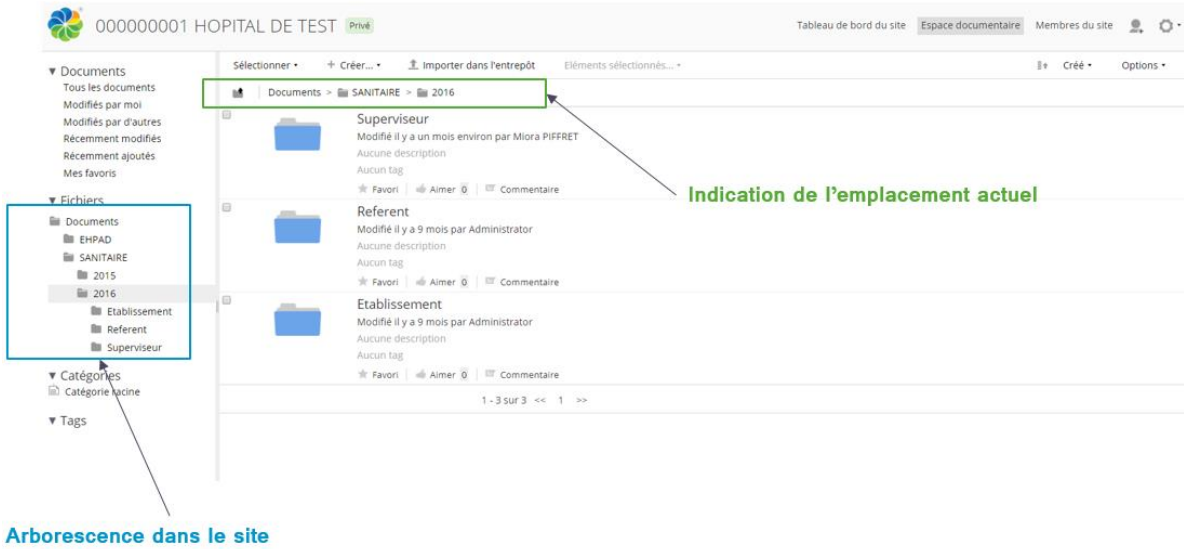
000000001 HOPITAL DE TEST Privé

Tableau de bord du site Espace documentaire Membres du site

▼ Documents
Tous les documents
Modifiés par moi
Modifiés par d'autres
Récemment modifiés
Récemment ajoutés
Mes favoris

▼ Fichiers
Documents
EHPAD
SANITAIRE
2015
2016
Etablissement
Referent
Superviseur

▼ Catégories
Catégorie racine

▼ Tags

Sélectionner ▾ + Créer... ▾ Importer dans l'entrepôt Eléments sélectionnés... ▾ Créé ▾ Options ▾

Documents > SANITAIRE > 2016

Superviseur
Modifié il y a un mois environ par Miora PIFFRET
Aucune description
Aucun tag
Favori Aimer 0 Commentaire

Referent
Modifié il y a 9 mois par Administrator
Aucune description
Aucun tag
Favori Aimer 0 Commentaire

Etablissement
Modifié il y a 9 mois par Administrator
Aucune description
Aucun tag
Favori Aimer 0 Commentaire

1 - 3 sur 3 << 1 >>

Indication de l'emplacement actuel

Arborescence dans le site